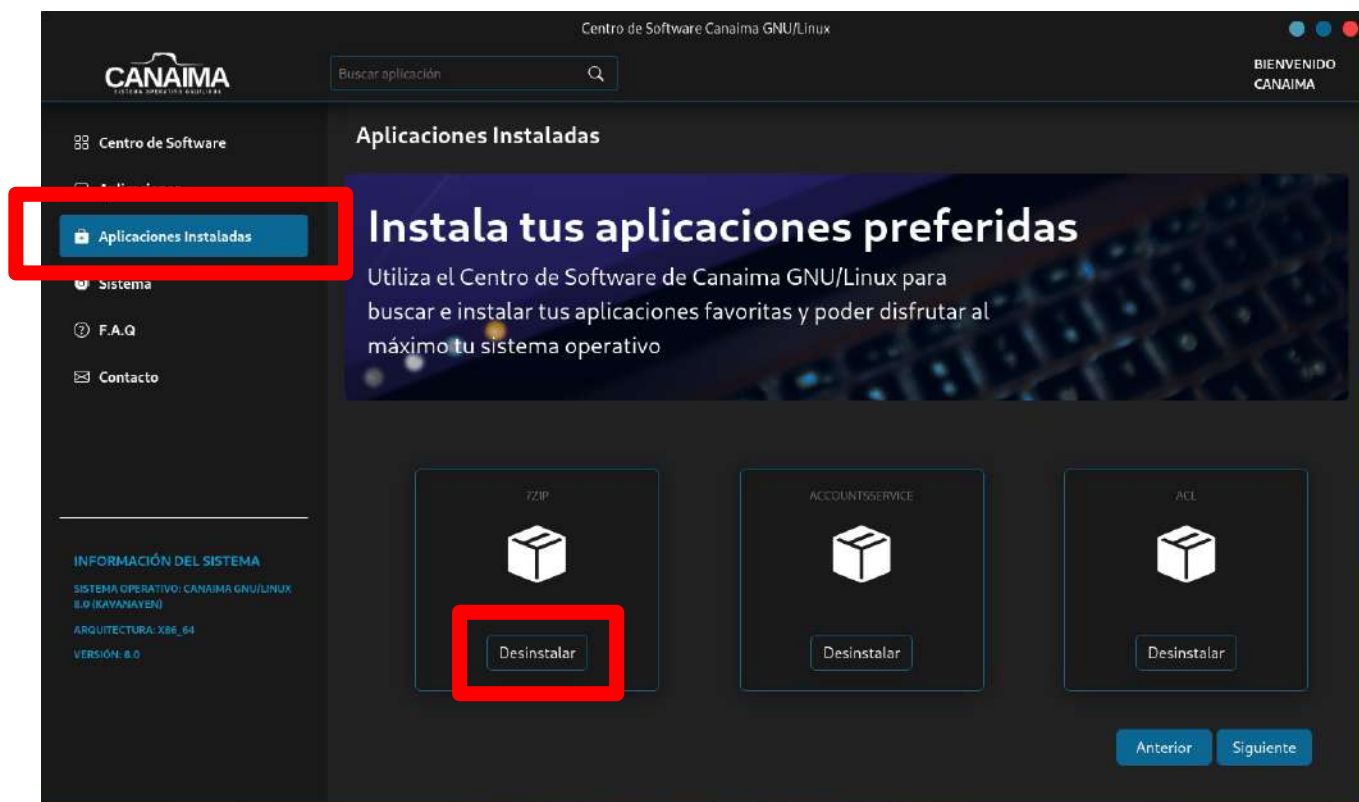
Centro de Software Canaima GNU/Linux

CANAIMA

Buscar aplicación

BIENVENIDO
CANAIMA

Centro de Software

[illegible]

Aplicaciones Instaladas

Sistema

F.A.Q

Contacto

INFORMACIÓN DEL SISTEMA

SISTEMA OPERATIVO: CANAIMA GNU/LINUX 8.0 (KAYANAYEN)

ARQUITECTURA: X86_64

VERSIÓN: 8.0

Aplicaciones Instaladas

Instala tus aplicaciones preferidas

Utiliza el Centro de Software de Canaima GNU/Linux para buscar e instalar tus aplicaciones favoritas y poder disfrutar al máximo tu sistema operativo

7ZIP

Desinstalar

ACCOUNTSSERVICE

Desinstalar

ACL

Desinstalar

Anterior

Siguiente